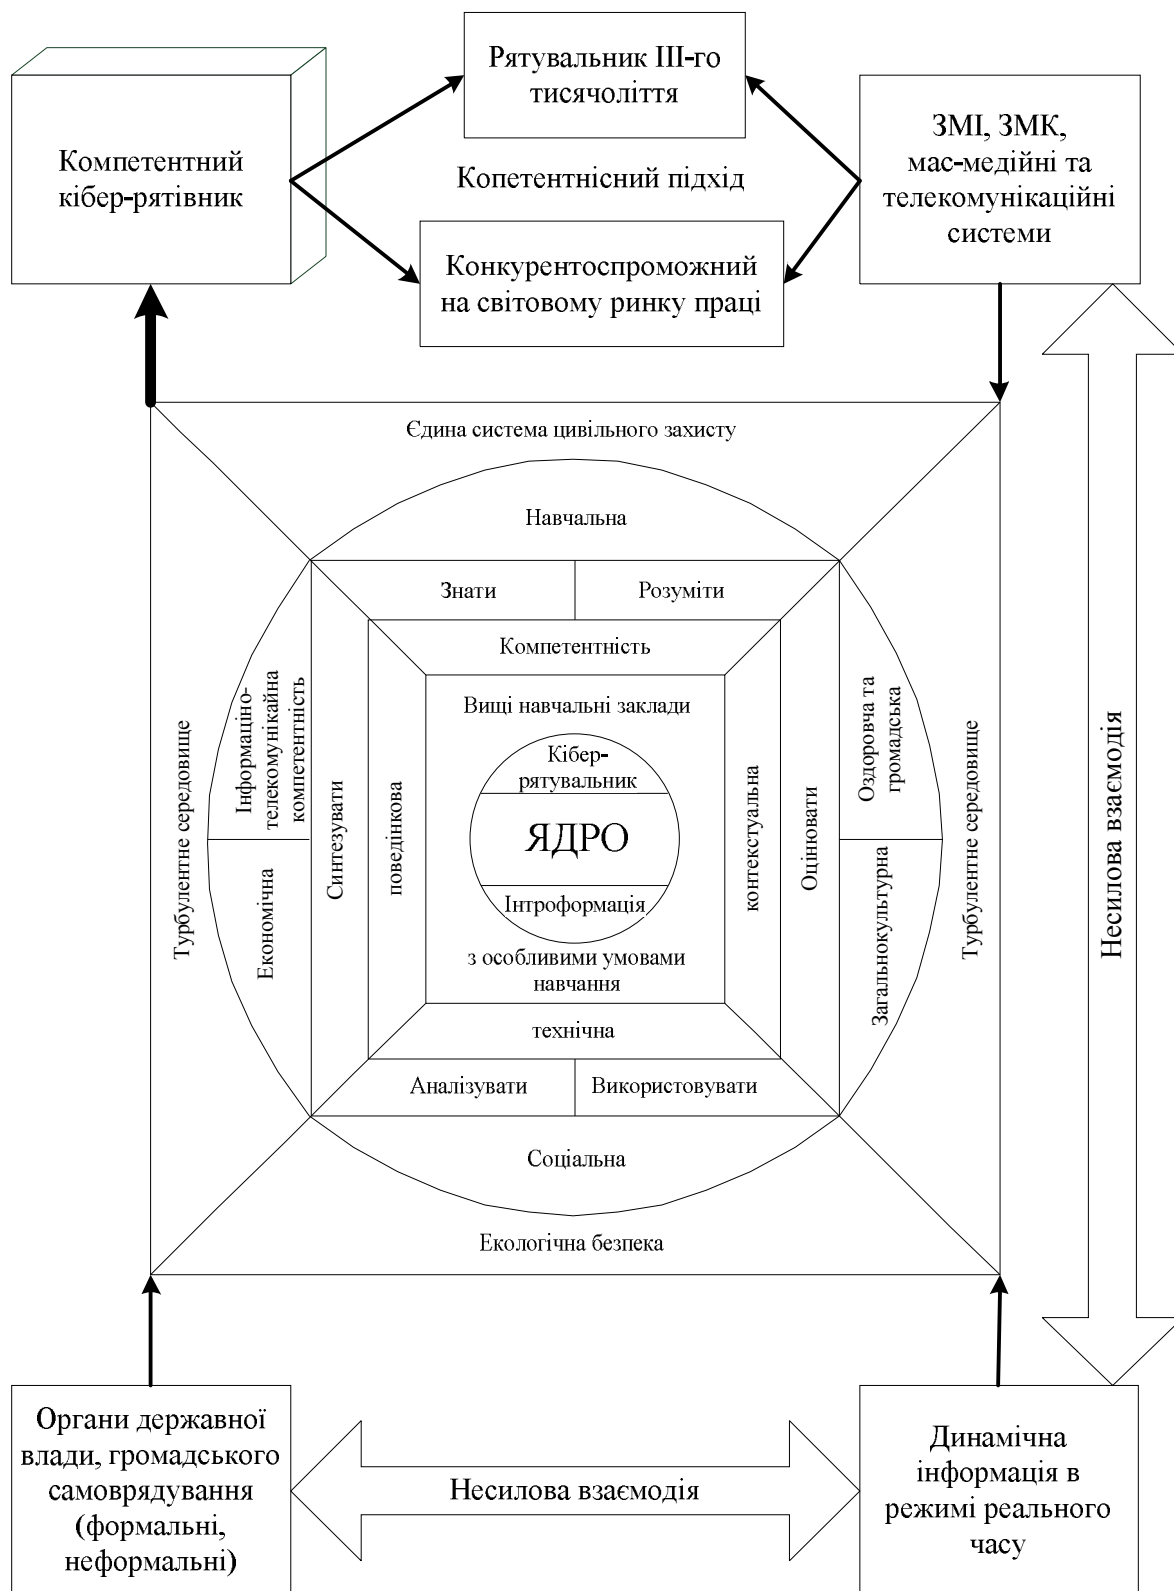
Рятувальник ІІІ-го тисячоліття

Компетентний кібер-рятівник

Копетентнісний підхід

ЗМІ, ЗМК, мас-медійні та телекомунікаційні системи

Конкурентоспроможний на світовому ринку праці

Єдина система цивільного захисту

Навчальна

Знати

Розуміти

Компетентність

Вищі навчальні заклади

Кібер-рятувальник

ЯДРО

Інтроформація

з особливими умовами навчання

технічна

Аналізувати

Використовувати

Соціальна

Екологічна безпека

Турбулентне середовище

Інформаціно-телекомунікайна компетентність

Економічна

Синтезувати

поведінкова

контекстуальна

Оцінювати

Оздоровча та громадська

Загальнокультурна

Турбулентне середовище

Несилова взаємодія

Органи державної влади, громадського самоврядування (формальні, неформальні)

Несилова взаємодія

Динамічна інформація в режимі реального часу